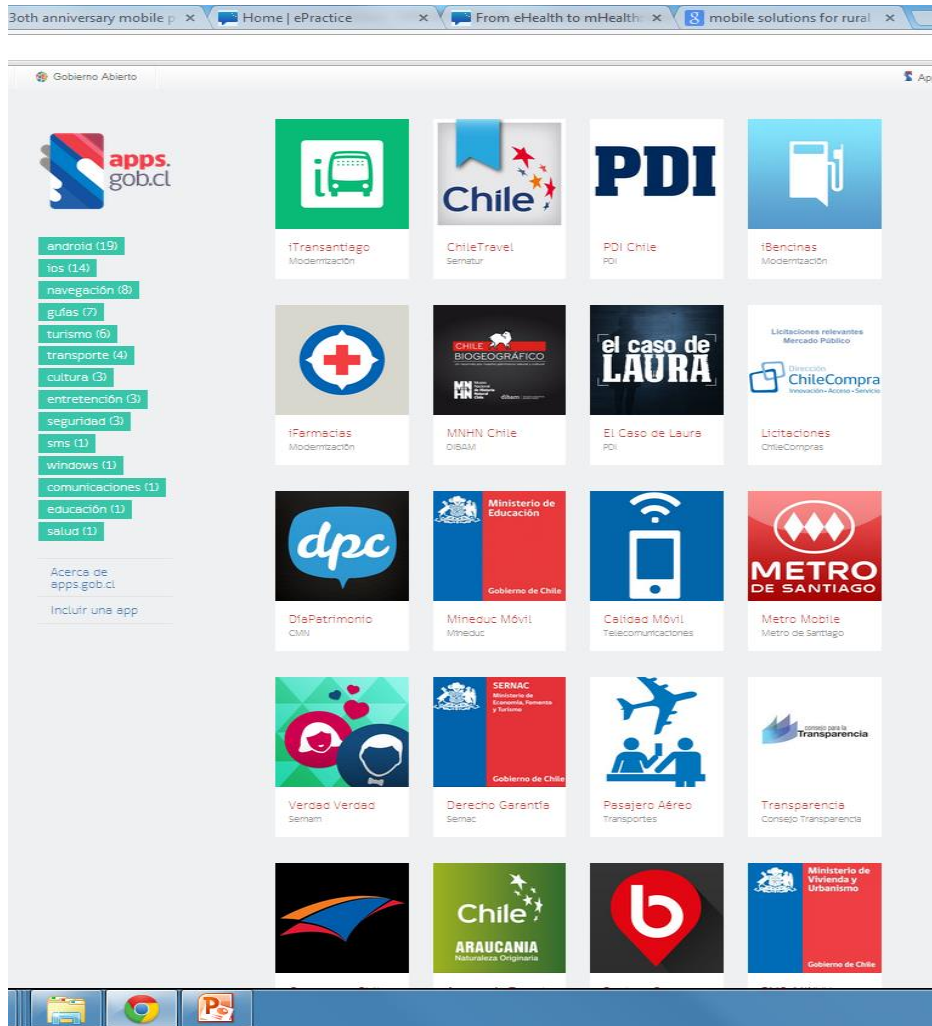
3oth anniversary mobile p × | Home | ePractice × | From eHealth to mHealth × | mobile solutions for rural ×

Gobierno Abierto

Ap

apps.gob.cl

android (19)
ios (14)
navegación (8)
guías (7)
turismo (6)
transporte (4)
cultura (3)
entretención (3)
seguridad (3)
sms (1)
windows (1)
comunicaciones (1)
educación (1)
salud (1)

Acerca de apps.gob.cl

Incluir una app

iTransantiago
Modernización

Chile
ChileTravel
Sernatur

PDI
PDI Chile
PDI

iBencinas
Modernización

iFarmacias
Modernización

CHILE BIOGEOGRÁFICO
MNHN Chile
DIBAM

el caso de LAURA
El Caso de Laura
PDI

Licitaciones relevantes Mercado Público
Dirección ChileCompra
Innovación • Acceso • Servicio
Licitaciones
ChileCompras

dpc
DíaPatrimonio
CMN

Ministerio de Educación
Gobierno de Chile
Mineduc Móvil
Mineduc

Calidad Móvil
Telecomunicaciones

METRO DE SANTIAGO
Metro Mobile
Metro de Santiago

Verdad Verdad
Sernam

SERNAC
Ministerio de Economía, Fomento y Turismo
Gobierno de Chile
Derecho Garantía
Sernac

Pasajero Aéreo
Transportes

Consejo para la Transparencia
Transparencia
Consejo Transparencia

Chile
ARAUCANIA
Naturaleza Originaria

Ministerio de Vivienda y Urbanismo
Gobierno de Chile